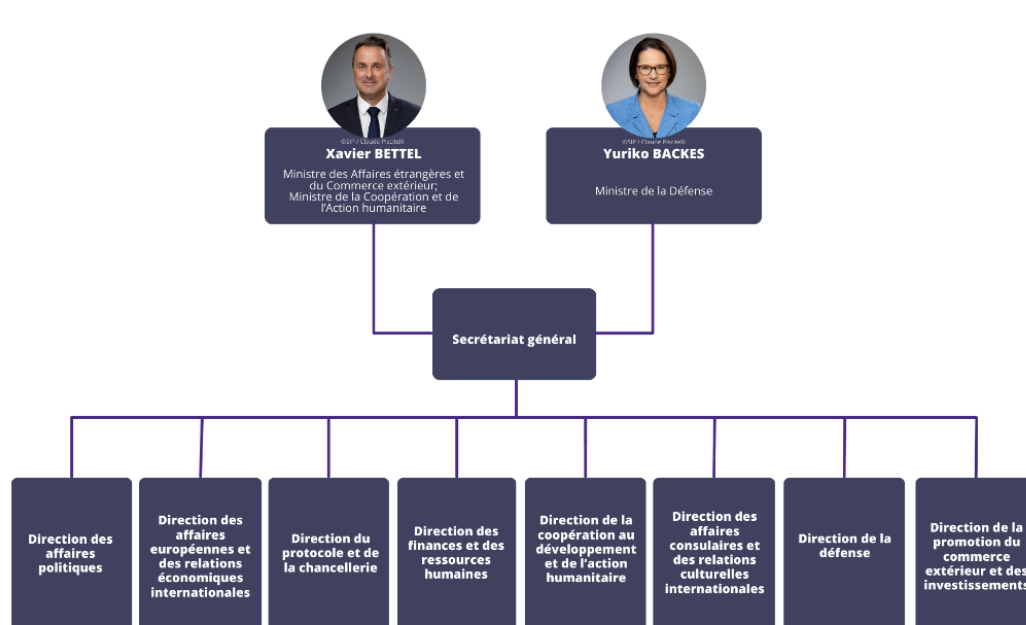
©SIP / Claude Piscitelli
Xavier BETTEL
Ministre des Affaires étrangères et du Commerce extérieur; Ministre de la Coopération et de l'Action humanitaire

©SIP / Claude Piscitelli
Yuriko BACKES
Ministre de la Défense

Secrétariat général

Direction des affaires politiques

Direction des affaires européennes et des relations économiques internationales

Direction du protocole et de la chancellerie

Direction des finances et des ressources humaines

Direction de la coopération au développement et de l'action humanitaire

Direction des affaires consulaires et des relations culturelles internationales

Direction de la défense

Direction de la promotion du commerce extérieur et des investissements